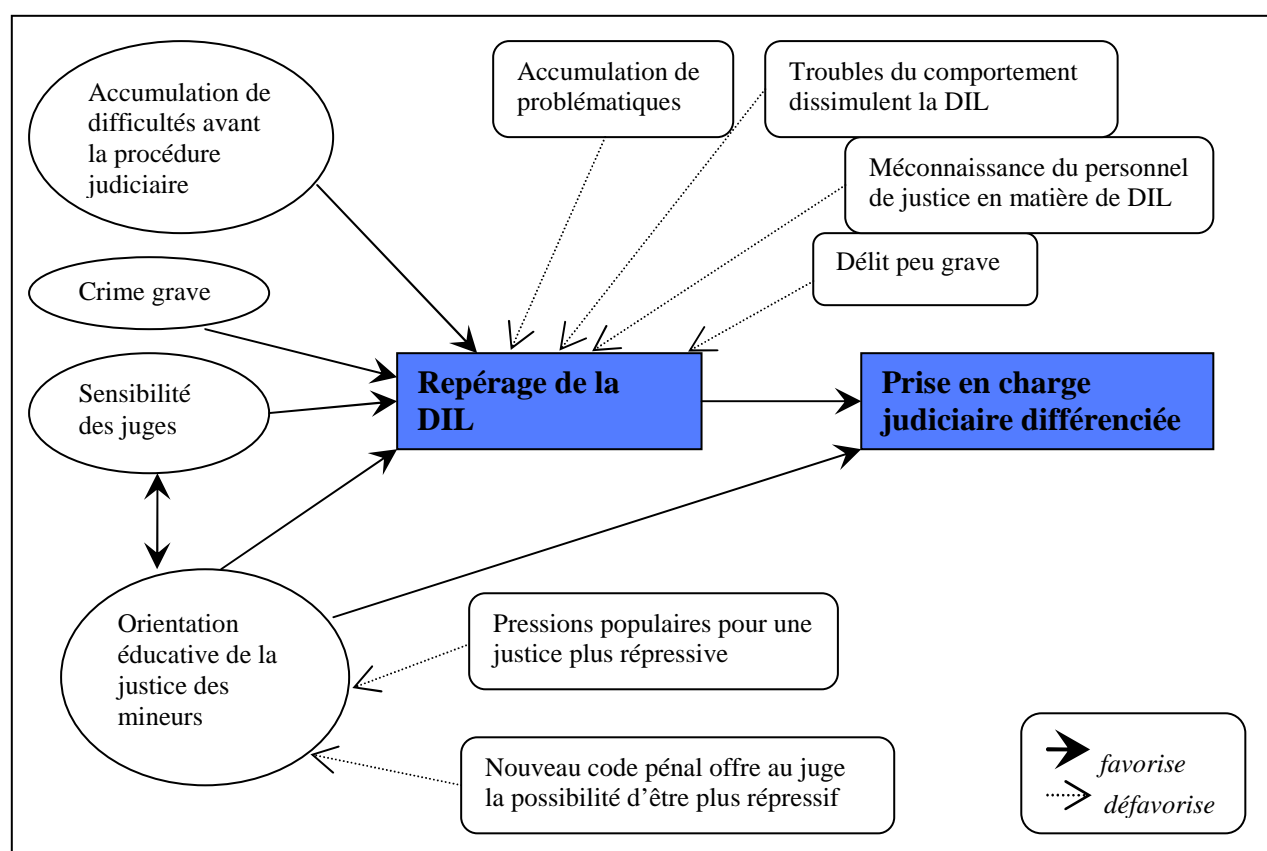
Accumulation de difficultés avant la procédure judiciaire

Accumulation de problématiques

Troubles du comportement dissimulent la DIL

Méconnaissance du personnel de justice en matière de DIL

Délit peu grave

Crime grave

Sensibilité des juges

Repérage de la DIL

Prise en charge judiciaire différenciée

Orientation éducative de la justice des mineurs

Pressions populaires pour une justice plus répressive

Nouveau code pénal offre au juge la possibilité d'être plus répressif

favorise

défavorise